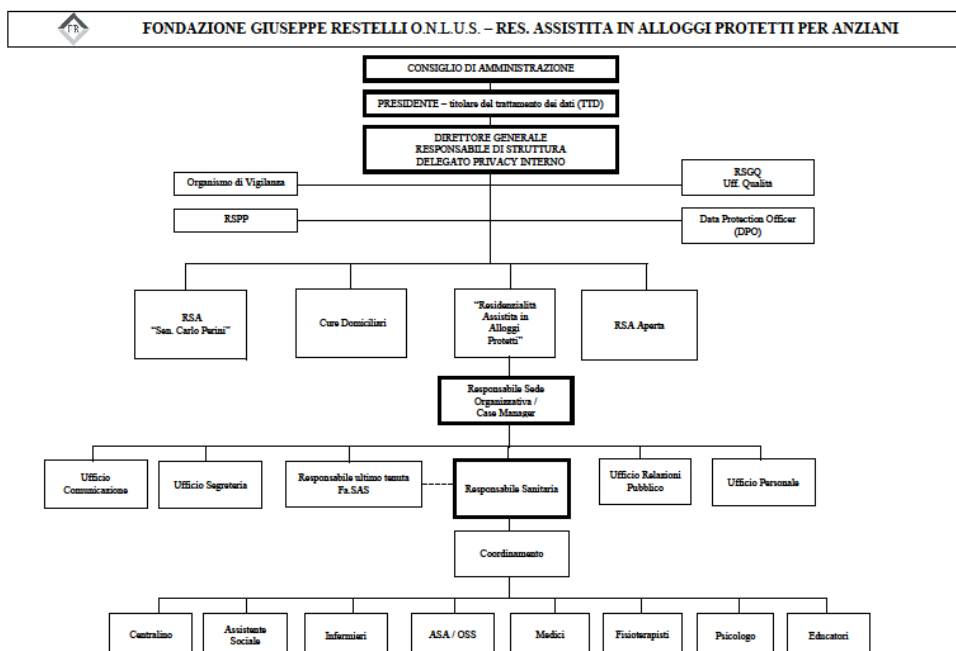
FR

FONDAZIONE GIUSEPPE RESTELLI O.N.L.U.S. – RES. ASSISTITA IN ALLOGGI PROTETTI PER ANZIANI

CONSIGLIO DI AMMINISTRAZIONE

PRESIDENTE – titolare del trattamento dei dati (TTD)

DIRETTORE GENERALE
RESPONSABILE DI STRUTTURA
DELEGATO PRIVACY INTERNO

Organismo di Vigilanza

RSGQ
Uff. Qualità

RSPP

Data Protection Officer (DPO)

RSA "Sen. Carlo Perini"

Cure Domiciliari

"Residenzialità Assistita in Alloggi Protetti"

RSA Aperta

Responsabile Sede Organizzativa / Case Manager

Ufficio Comunicazione

Ufficio Segreteria

Responsabile ultimo tenuta Fa.SAS

Responsabile Sanitaria

Ufficio Relazioni Pubblico

Ufficio Personale

Coordinamento

Centralino

Assistente Sociale

Infermieri

ASA / OSS

Medici

Fisioterapisti

Psicologo

Educatori